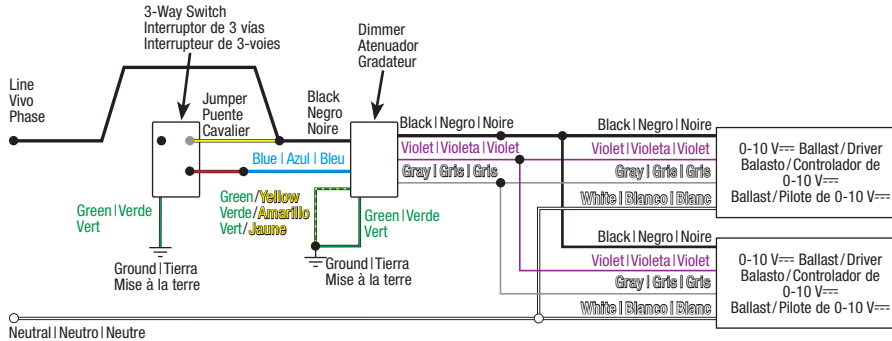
3-Way Switch
Interruptor de 3 vías
Interrupteur de 3-voies

Dimmer
Atenuador
Gradateur

Line
Vivo
Phase

Jumper
Puente
Cavalier

Black
Negro
Noire

Black | Negro | Noire

Black | Negro | Noire

Blue | Azul | Bleu

Violet | Violeta | Violet

Violet | Violeta | Violet

Gray | Gris | Gris

Gray | Gris | Gris

Green/Yellow
Verde/Amarillo
Vert/Jaune

Green | Verde
Vert

Green | Verde
Vert

White | Blanco | Blanc

0-10 V⎓ Ballast / Driver
Balasto / Controlador de 0-10 V⎓
Ballast / Pilote de 0-10 V⎓

Black | Negro | Noire

Violet | Violeta | Violet

Gray | Gris | Gris

White | Blanco | Blanc

0-10 V⎓ Ballast / Driver
Balasto / Controlador de 0-10 V⎓
Ballast / Pilote de 0-10 V⎓

Ground | Tierra
Mise à la terre

Ground | Tierra
Mise à la terre

Neutral | Neutro | Neutre